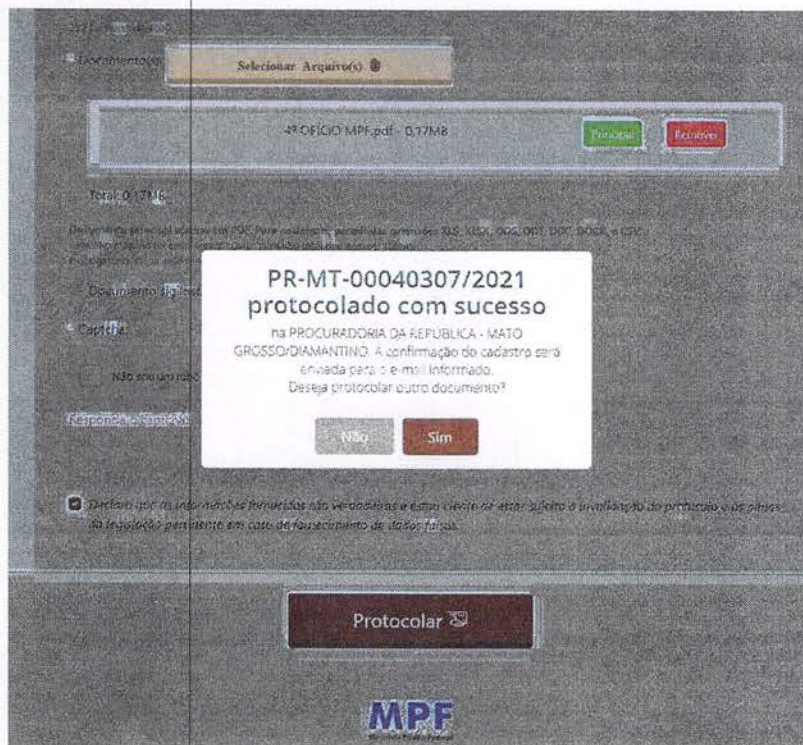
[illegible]

* Documento(s) Selecionar Arquivo(s)

4º OFÍCIO MPF.pdf - 0,17MB Principal Remover

Total: 0,17MB

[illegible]

Documento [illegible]

* Captcha

Não sou um robô

Resposta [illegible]

PR-MT-00040307/2021 protocolado com sucesso

na PROCURADORIA DA REPÚBLICA - MATO GROSSO/DIAMANTINO. A confirmação do cadastro será enviada para o e-mail informado. Deseja protocolar outro documento?

Não Sim

Declaro que as informações fornecidas são verdadeiras e estou ciente de estar sujeito à invalidação do protocolo e às penas da legislação pertinente em caso de fornecimento de dados falsos.

Protocolar

MPF
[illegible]